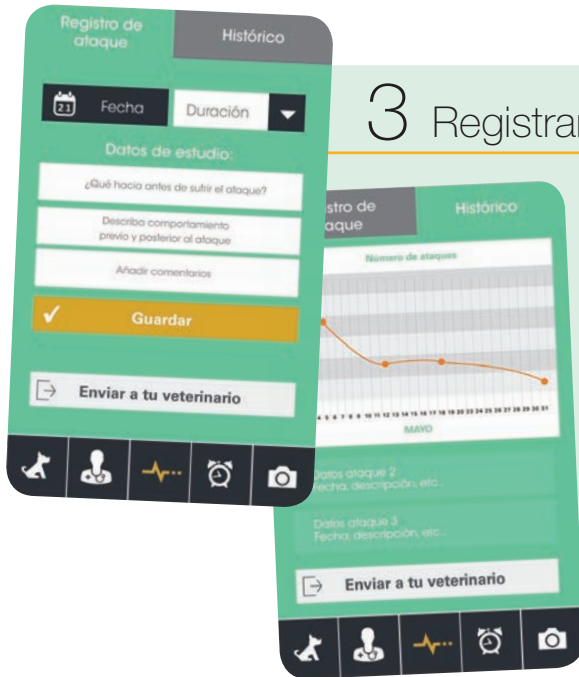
Registro de ataque

Histórico

21

Fecha

Duración

Datos de estudio:

¿Qué hacia antes de sufrir el ataque?

Describa comportamiento previo y posterior al ataque

Añadir comentarios

Guardar

Enviar a tu veterinario

3 Registrar

stro de aque

Histórico

Número de ataques

4 5 6 7 8 9 10 11 12 13 14 15 16 17 18 19 20 21 22 23 24 25 26 27 28 29 30 31

MAYO

Datos ataque 2
Fecha, descripción, etc...

Datos ataque 3
Fecha, descripción, etc...

Enviar a tu veterinario